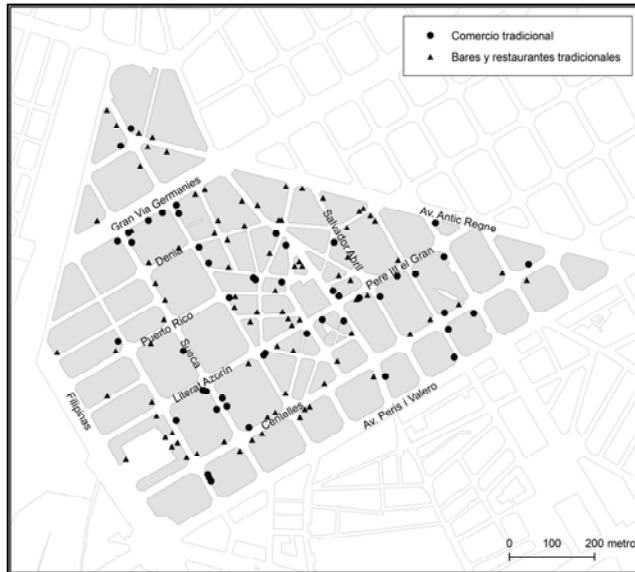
Comercio tradicional
Bares y restaurantes tradicionales

Gran Via Germanies
Salvador Abril
Av. Antic Regne
Denia
Pere III el Gran
Puerto Rico
Sueca
Literat Azorín
Filipinas
Cervelles
Av. Peris i Valero

0 100 200 metro